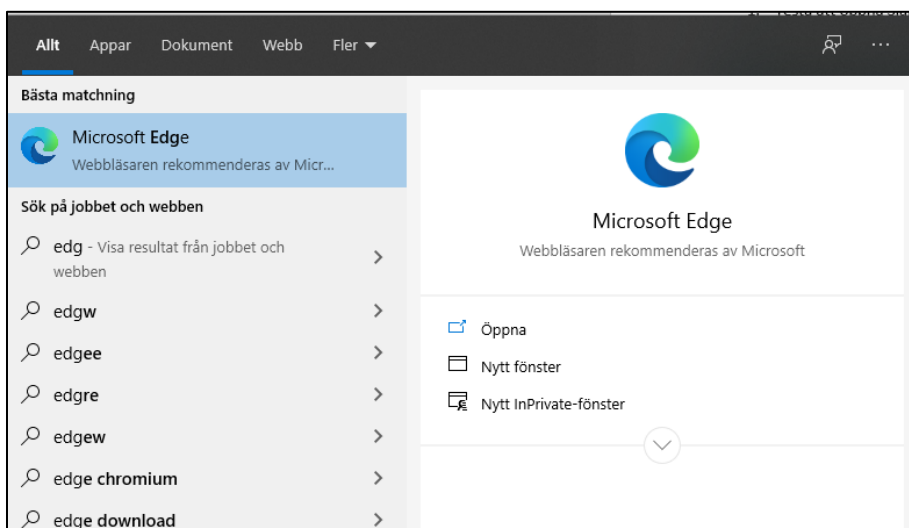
Allt Appar Dokument Webb Fler

...

Bästa matchning

Microsoft Edge
Webbläsaren rekommenderas av Micr...

Sök på jobbet och webben

edg - Visa resultat från jobbet och webben

edgw

edgee

edgre

edgew

edge chromium

edge download

Microsoft Edge

Webbläsaren rekommenderas av Microsoft

Öppna

Nytt fönster

Nytt InPrivate-fönster